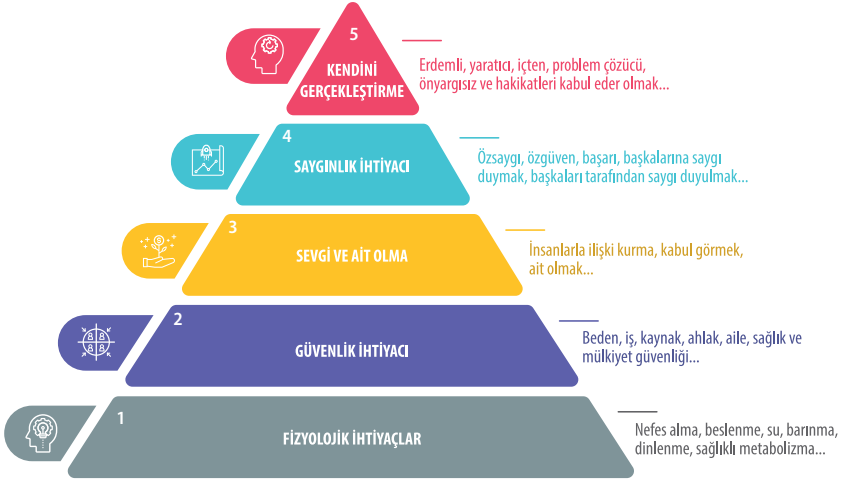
5
KENDİNİ GERÇEKLEŞTİRME
Erdemli, yaratıcı, içten, problem çözücü, önyargısız ve hakikatleri kabul eder olmak...

4
SAYGINLIK İHTİYACI
Özsaygı, özgüven, başarı, başkalarına saygı duymak, başkaları tarafından saygı duyulmak...

3
SEVGİ VE AİT OLMA
İnsanlarla ilişki kurma, kabul görmek, ait olmak...

2
GÜVENLİK İHTİYACI
Beden, iş, kaynak, ahlak, aile, sağlık ve mülkiyet güvenliği...

1
FİZYOLOJİK İHTİYAÇLAR
Nefes alma, beslenme, su, barınma, dinlenme, sağlıklı metabolizma...